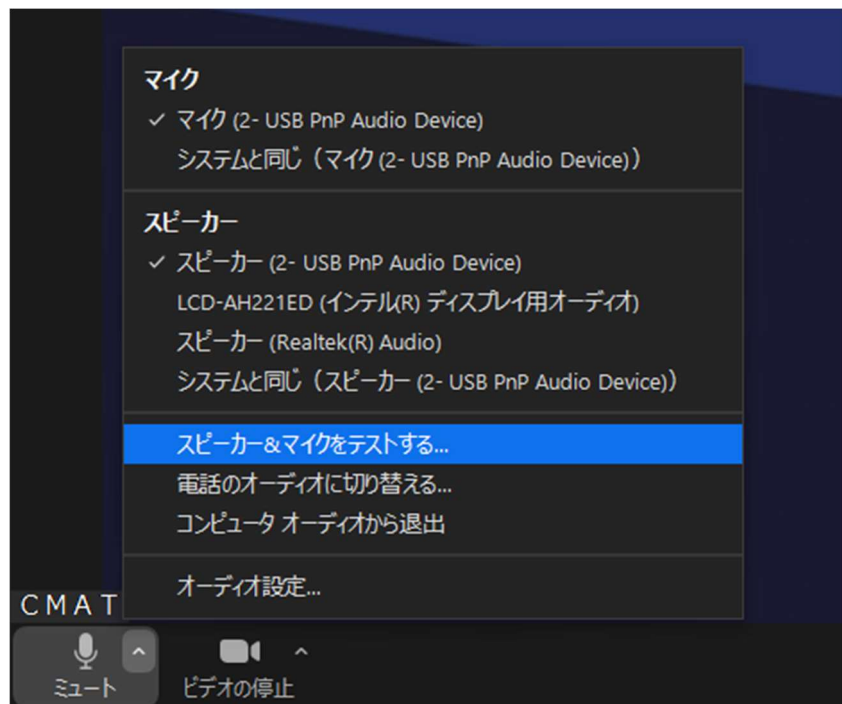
マイク
✓ マイク (2- USB PnP Audio Device)
システムと同じ（マイク (2- USB PnP Audio Device)）

スピーカー
✓ スピーカー (2- USB PnP Audio Device)
LCD-AH221ED (インテル(R) ディスプレイ用オーディオ)
スピーカー (Realtek(R) Audio)
システムと同じ（スピーカー (2- USB PnP Audio Device)）

スピーカー&マイクをテストする...
電話のオーディオに切り替える...
コンピュータ オーディオから退出

オーディオ設定...

CMAT

ミュート
ビデオの停止